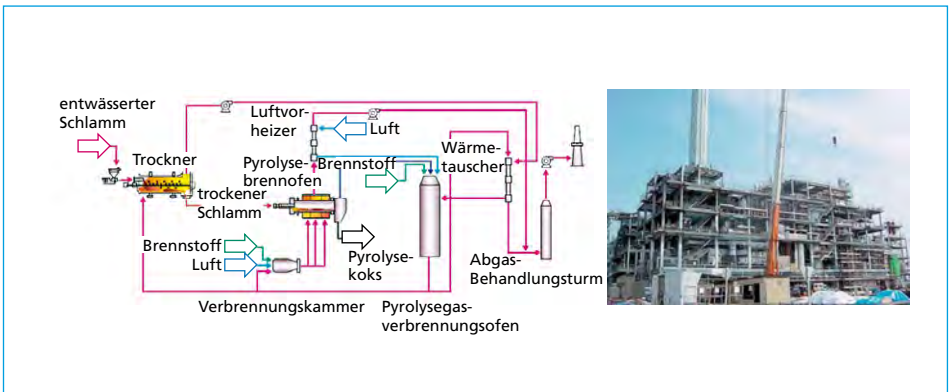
entwässerter Schlamm

Trockner

trockener Schlamm

Luftvorheizer

Luft

Pyrolysebrennofen

Brennstoff

Wärmetauscher

Brennstoff

Luft

Pyrolysekoks

Abgas-Behandlungsturm

Verbrennungskammer

Pyrolysegasverbrennungsofen